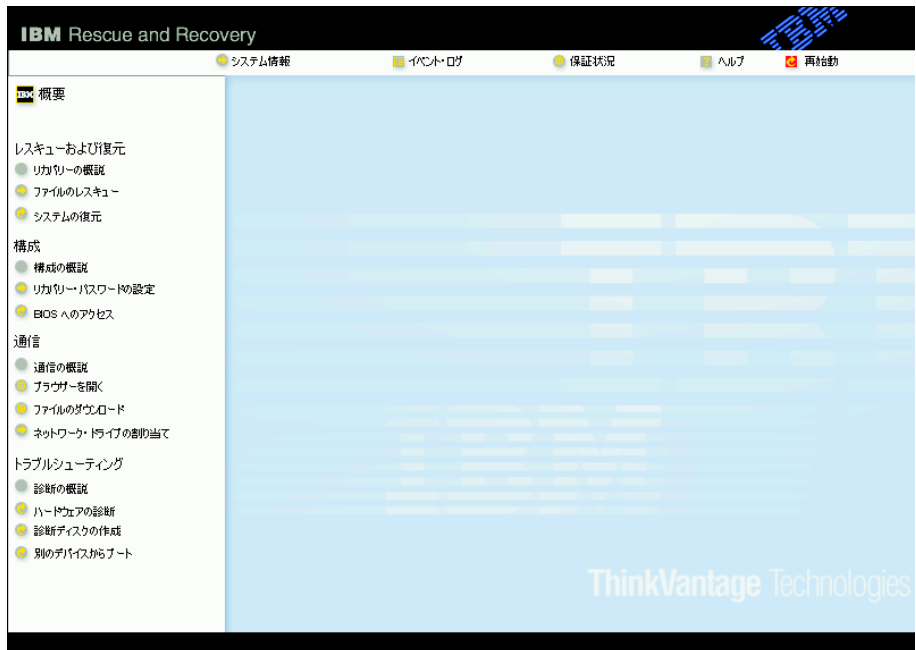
IBM Rescue and Recovery

IBM

システム情報 イベント・ログ 保証状況 ヘルプ 再始動

概要

レスキューおよび復元
リカバリーの概説
ファイルのレスキュー
システムの復元

構成
構成の概説
リカバリー・パスワードの設定
BIOS へのアクセス

通信
通信の概説
ブラウザーを開く
ファイルのダウンロード
ネットワーク・ドライブの割り当て

トラブルシューティング
診断の概説
ハードウェアの診断
診断ディスクの作成
別のデバイスからブート

ThinkVantage Technologies